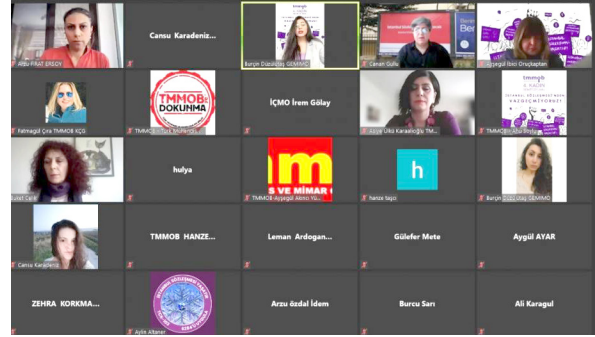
Arzu FIRAT ERSOY

Cansu Karadeniz...

Burçin Düzgüdağ GEMMO

Canan Güllü

Ayşegül Ekici Oruçkaptan

Fatmagül Çıra TMMOB KÇG

TMMOB DOKUNMA

TMMOB - Türk Mühendis...

İÇMO İrem Gölay

Ayşe Ülkü Karaoğlu TM...

TMMOB

TMMOB - Ebru Beyla...

Lokal Zeki

hulya

TMMOB-Ayşegül Akıncı YG...

hanze tagsi

Burçin Düzgüdağ GEMMO

Cansu Karadeniz

TMMOB HANZE...

Leman Ardogan...

Gülefer Mete

Aygül AYAR

ZEHRA KORKMA...

Aylin Altaner

Arzu özdal İdem

Burcu Sarı

Ali Karagul